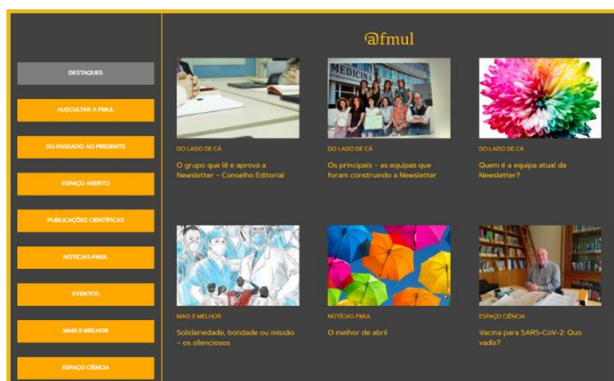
@fmul

DESTAQUES

AUSCULTAR A FMUL

DO PASSADO AO PRESENTE

ESPAÇO ABERTO

PUBLICAÇÕES CIENTÍFICAS

NOTÍCIAS FMUL

EVENTOS

MAIS E MELHOR

ESPAÇO CIÊNCIA

MEDICIN

DO LADO DE CÁ
O grupo que lê e aprova a Newsletter – Conselho Editorial

DO LADO DE CÁ
Os principais – as equipas que foram construindo a Newsletter

DO LADO DE CÁ
Quem é a equipa atual da Newsletter?

MAIS E MELHOR
Solidariedade, bondade ou missão – os silenciosos

NOTÍCIAS FMUL
O melhor de abril

ESPAÇO CIÊNCIA
Vacina para SARS-CoV-2: Quo vadis?